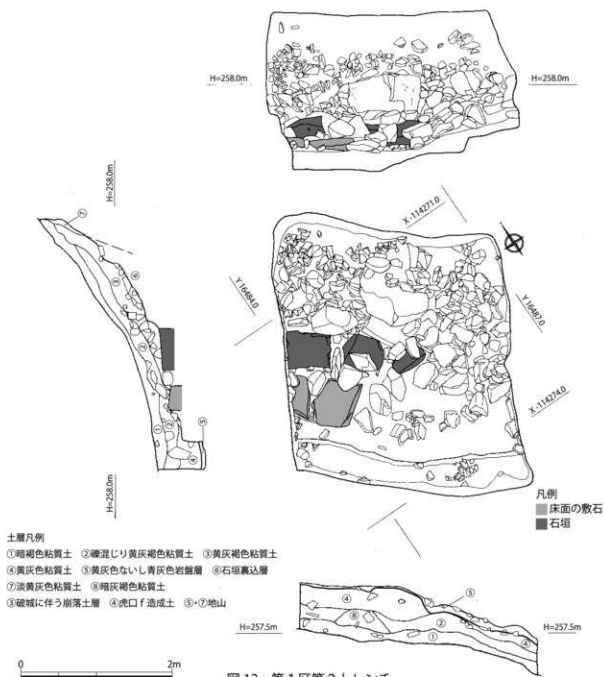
H=258.0m
H=258.0m

H=258.0m
①

X=-114271.0
Y-16484.0
Y-16487.0
X=-114274.0

H=258.0m

凡例
床面の敷石
石垣

土層凡例
①暗褐色粘質土 ②礫混じり黄灰褐色粘質土 ③黄灰褐色粘質土
④黄灰色粘質土 ⑤黄灰色ないし青灰色岩盤層 ⑥石垣裏込層
⑦淡黄灰色粘質土 ⑧暗灰褐色粘質土
③破城に伴う崩落土層 ④虎口f造成土 ⑤・⑦地山

H=257.5m
H=257.5m

0 2m
図12 第1区第2トレンチ